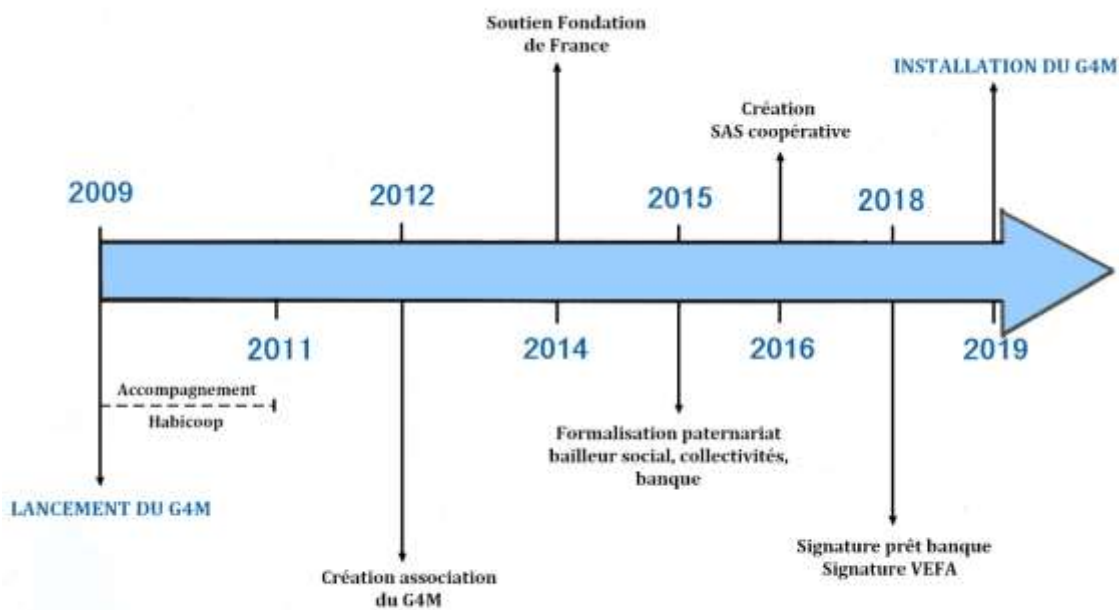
Soutien Fondation de France

INSTALLATION DU G4M

Création SAS coopérative

2009

2012

2015

2018

2011

2014

2016

2019

Accompagnement Habicoop

LANCEMENT DU G4M

Création association du G4M

Formalisation paternariat bailleur social, collectivités, banque

Signature prêt banque
Signature VEFA